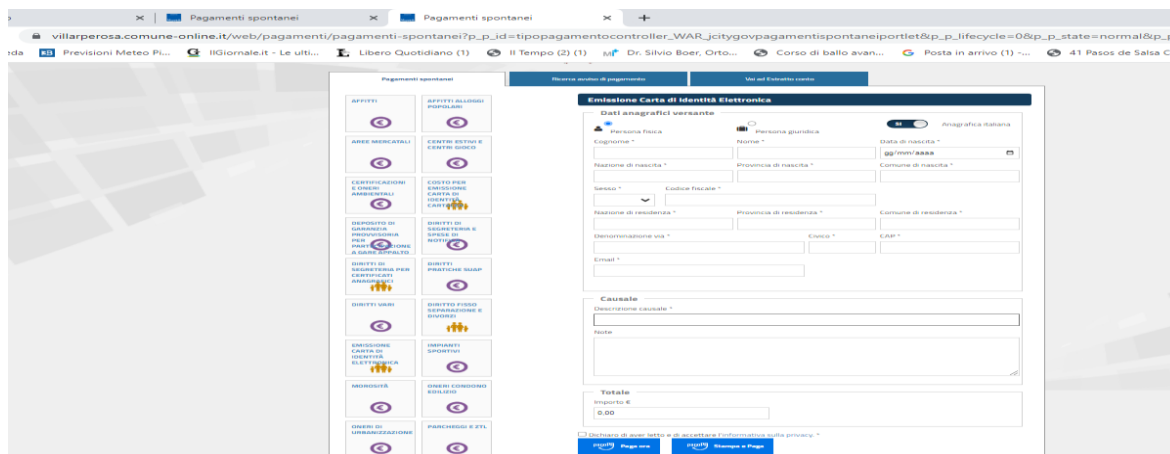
Pagamenti spontanei
Pagamenti spontanei
villarperosa.comune-online.it/web/pagamenti/pagamenti-spontanei?p_p_id=tipopagamentocontroller_WAR_jcitygovpagamentispontaneiportlet&p_p_lifecycle=0&p_p_state=normal&p_p
Previsioni Meteo Pi... IlGiornale.it - Le ulti... Libero Quotidiano (1) Il Tempo (2) (1) Dr. Silvio Boer, Orto... Corso di ballo avan... Posta in arrivo (1) -... 41 Pasos de Salsa C

Pagamenti spontanei | Ricerca avviso di pagamento | Vai al Estratto conto

AFFITTI
AFFITTI ALLOGGI POPOLARI
AREE MERCATALI
CENTRI ESTIVI E CENTRI GIOCO
CERTIFICAZIONI E ONERI AMBIENTALI
COSTO PER EMISSIONE CARTA DI IDENTITÀ CARTACEA
DEPOSITO DI GARANZIA PROVVISORIA PER PARTECIPAZIONE A GARE APPALTO
DIRITTI DI SEGRETERIA E SPESE DI NOTIFICA
DIRITTI DI SEGRETERIA PER CERTIFICATI ANAGRAFICI
DIRITTI PRATICHE SUAP
DIRITTI VARI
DIRITTO FISSO SEPARAZIONE E DIVORZI
EMISSIONE CARTA DI IDENTITÀ ELETTRONICA
IMPIANTI SPORTIVI
MOROSITÀ
ONERI CONDONO EDILIZIO
ONERI DI URBANIZZAZIONE
PARCHEGGI E ZTL

Emissione Carta di Identità Elettronica
Dati anagrafici versante
Persona fisica
Persona giuridica
SI
Anagrafica italiana
Cognome *
Nome *
Data di nascita *
gg/mm/aaaa
Nazione di nascita *
Provincia di nascita *
Comune di nascita *
Sesso *
Codice fiscale *
Nazione di residenza *
Provincia di residenza *
Comune di residenza *
Denominazione via *
Civico *
CAP *
Email *
Causale
Descrizione causale *
Note
Totale
Importo €
0,00
Dichiaro di aver letto e di accettare l'informativa sulla privacy. *
pagoPA Paga ora
pagoPA Stampa e Paga